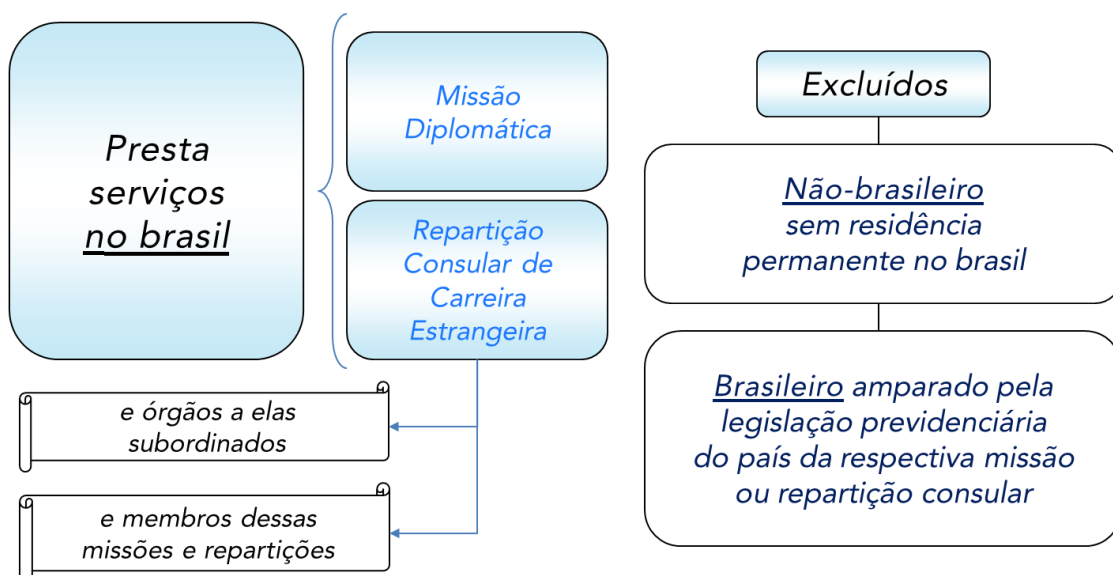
Presta serviços no brasil

Missão Diplomática

Repartição Consular de Carreira Estrangeira

e órgãos a elas subordinados

e membros dessas missões e repartições

Excluídos

Não-brasileiro sem residência permanente no brasil

Brasileiro amparado pela legislação previdenciária do país da respectiva missão ou repartição consular